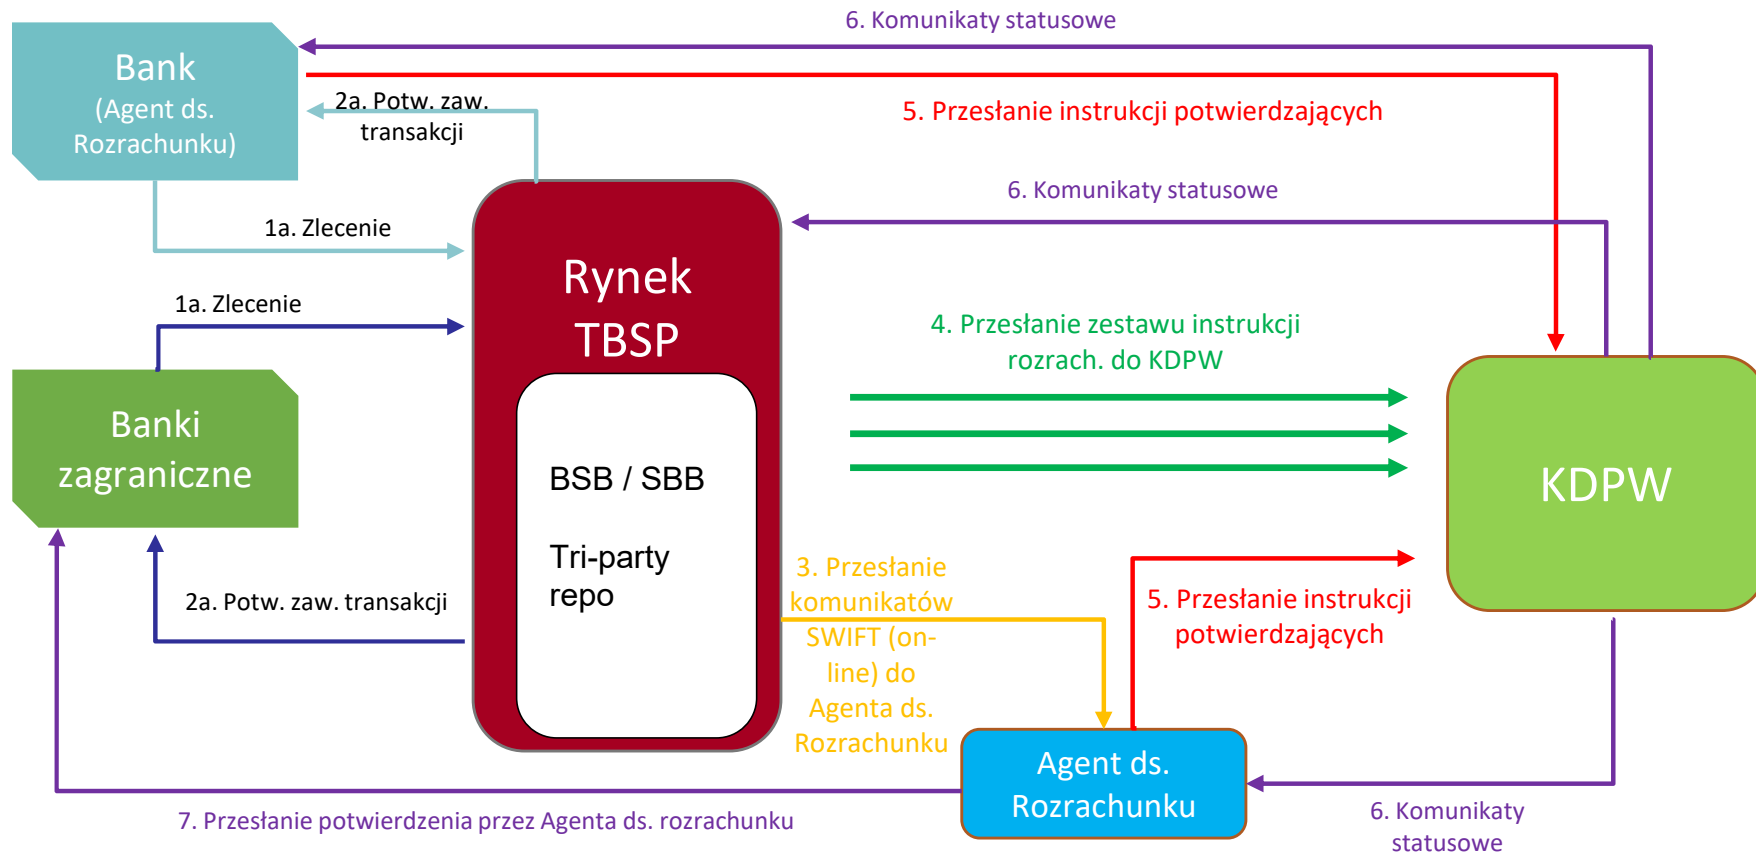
6. Komunikaty statusowe

Bank
(Agent ds. Rozrachunku)

2a. Potw. zaw. transakcji

5. Przesłanie instrukcji potwierdzających

6. Komunikaty statusowe

1a. Zlecenie

Rynek TBSP

1a. Zlecenie

4. Przesłanie zestawu instrukcji rozrach. do KDPW

Banki zagraniczne

BSB / SBB

Tri-party repo

KDPW

3. Przesłanie komunikatów SWIFT (on-line) do Agenta ds. Rozrachunku

5. Przesłanie instrukcji potwierdzających

2a. Potw. zaw. transakcji

Agent ds. Rozrachunku

7. Przesłanie potwierdzenia przez Agenta ds. rozrachunku

6. Komunikaty statusowe